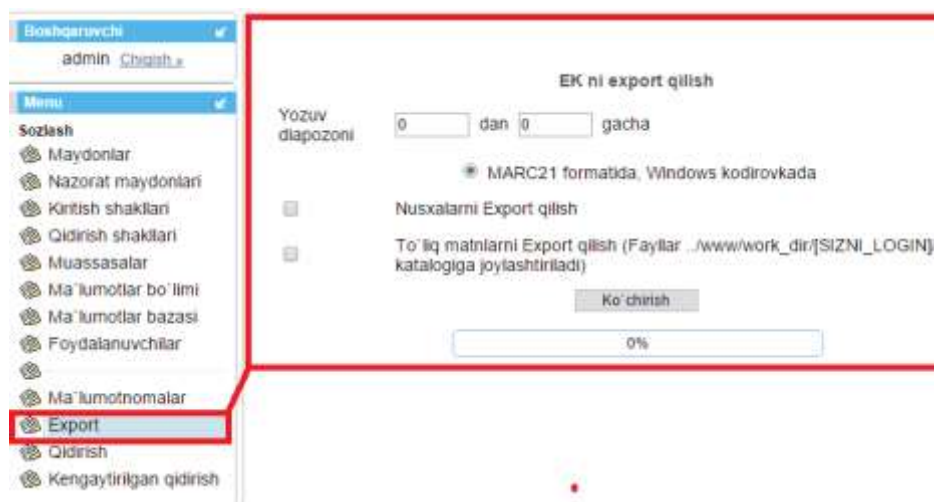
Boshqaruvchi

admin Chiqish »

Menu

Sozlash

Maydonlar

Nazorat maydonlari

Kiritish shakllari

Qidirish shakllari

Muassasalar

Ma`lumotlar bo`limi

Ma`lumotlar bazasi

Foydalanuvchilar

Ma`lumotnomalar

Export

Qidirish

Kengaytirilgan qidirish

EK ni export qilish

Yozuv diapozoni 0 dan 0 gacha

MARC21 formatida, Windows kodirovkada

Nusxalarni Export qilish

To`liq matnlarni Export qilish (Fayllar ../www/work_dir/[SIZNI_LOGIN] katalogiga joylashtiriladi)

Ko`chirish

0%